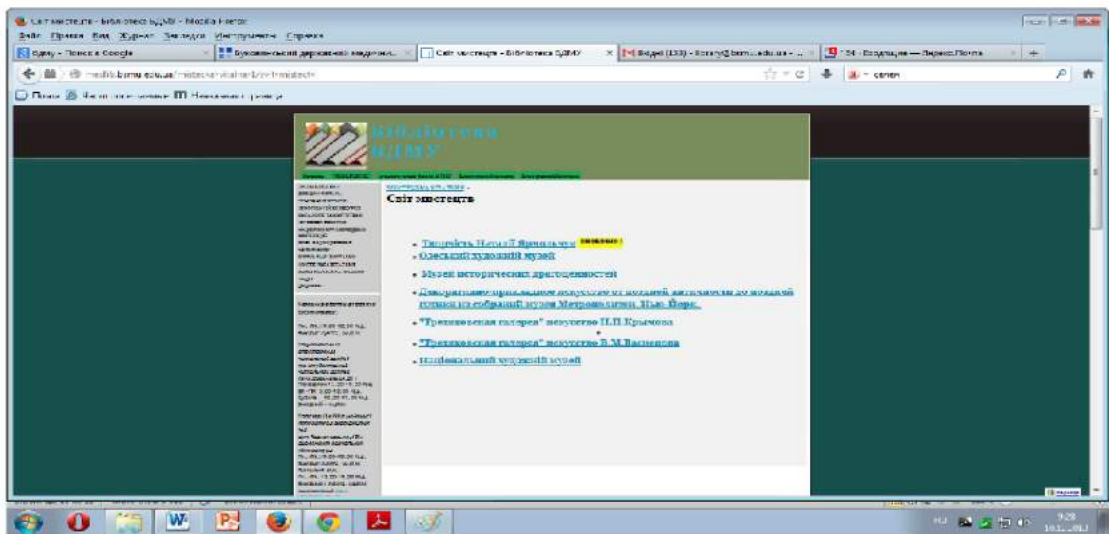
Світ мистецтв - Бібліотека БДМУ - Mozilla Firefox
Файл Правка Вид Журнал Закладки Инструменты Справка
БДМУ - Поиск в Google | Буковинський державний медичний... | Світ мистецтв - Бібліотека БДМУ | Входящие (133) - library@bsmu.edu.ua | 34 - Входящие — Яндекс.Почта
medlib.bsmu.edu.ua/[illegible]
Поиск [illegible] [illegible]

Бібліотека БДМУ

Світ мистецтв

- Творчість Наталії Яремчук новинка!
- Одеський художній музей
- Музей исторических драгоценностей
- Декоративно-прикладное искусство от поздней античности до поздней готики из собраний музея Метрополитен, Нью-Йорк.
- "Третьяковская галерея" искусство П.П.Крымова
- "Третьяковская галерея" искусство В.М.Васнецова
- Національний художній музей

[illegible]
9:28
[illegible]